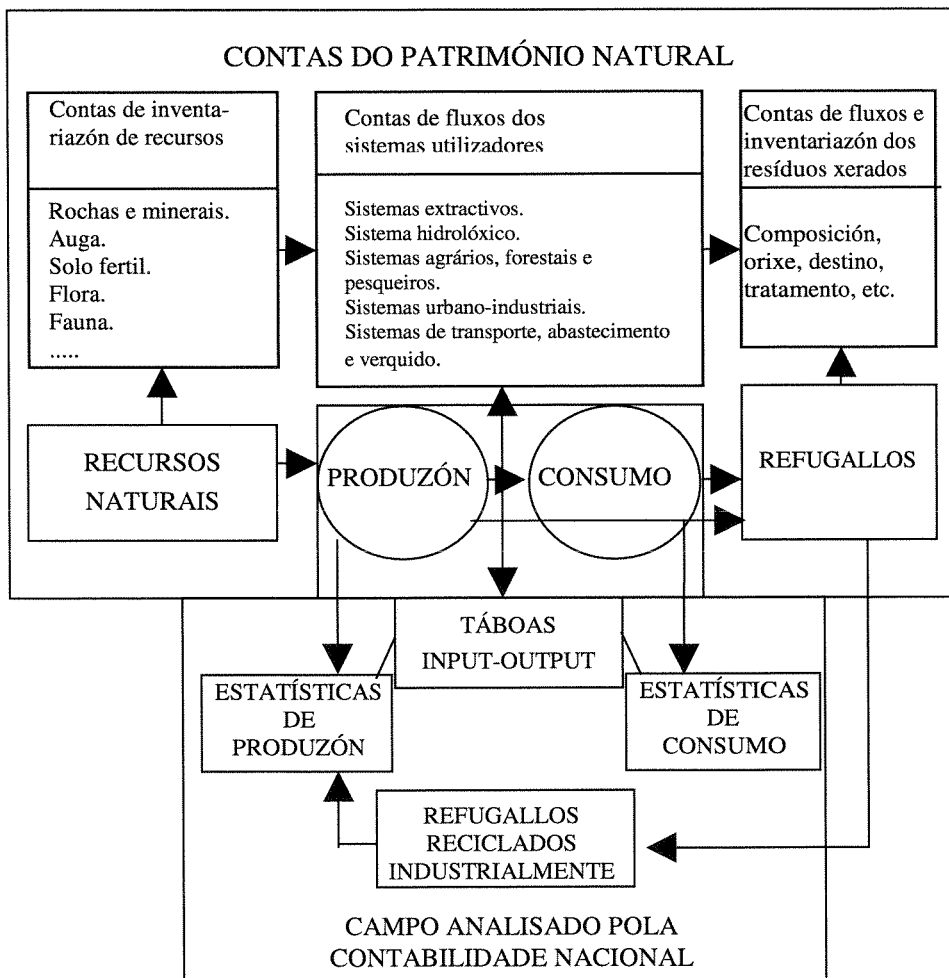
CONTAS DO PATRIMÓNIO NATURAL

Contas de inventariazón de recursos

Rochas e minerais.
Auga.
Solo fertil.
Flora.
Fauna.
.....

Contas de fluxos dos sistemas utilizadores

Sistemas extractivos.
Sistema hidrolóxico.
Sistemas agrários, forestais e pesqueiros.
Sistemas urbano-industriais.
Sistemas de transporte, abastecimento e verquido.

Contas de fluxos e inventariazón dos resíduos xerados

Composición, orixe, destino, tratamento, etc.

RECURSOS NATURAIS

PRODUZÓN

CONSUMO

REFUGALLOS

TÁBOAS INPUT-OUTPUT

ESTATÍSTICAS DE PRODUZÓN

ESTATÍSTICAS DE CONSUMO

REFUGALLOS RECICLADOS INDUSTRIALMENTE

CAMPO ANALISADO POLA CONTABILIDADE NACIONAL